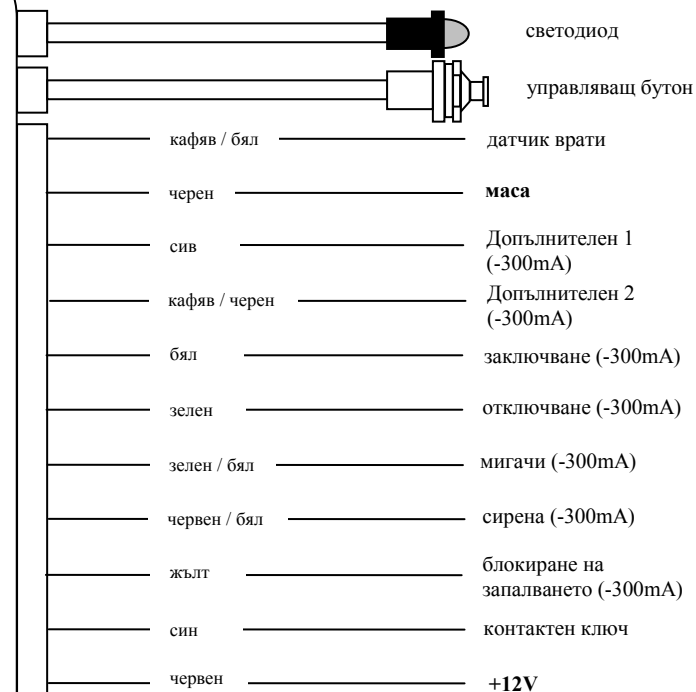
светодиод

управляващ бутон

кафяв / бял — датчик врати

черен — **маса**

сив — Допълнителен 1 (-300mA)

кафяв / черен — Допълнителен 2 (-300mA)

бял — заключване (-300mA)

зелен — отключване (-300mA)

зелен / бял — мигачи (-300mA)

червен / бял — сирена (-300mA)

жълт — блокиране на запалването (-300mA)

син — контактен ключ

червен — **+12V**